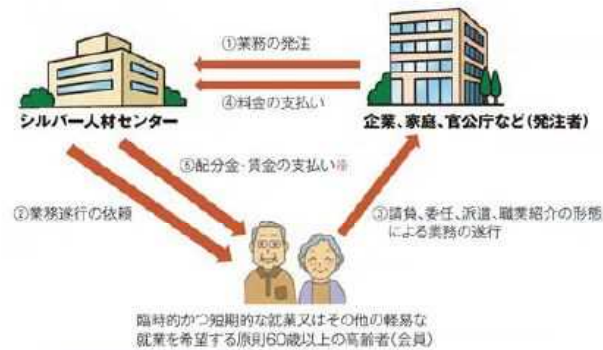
①業務の発注

④料金の支払い

シルバー人材センター

企業、家庭、官公庁など（発注者）

⑤配分金・賃金の支払い※

②業務遂行の依頼

③請負、委任、派遣、職業紹介の形態による業務の遂行

臨時的かつ短期的な就業又はその他の軽易な就業を希望する原則60歳以上の高齢者（会員）